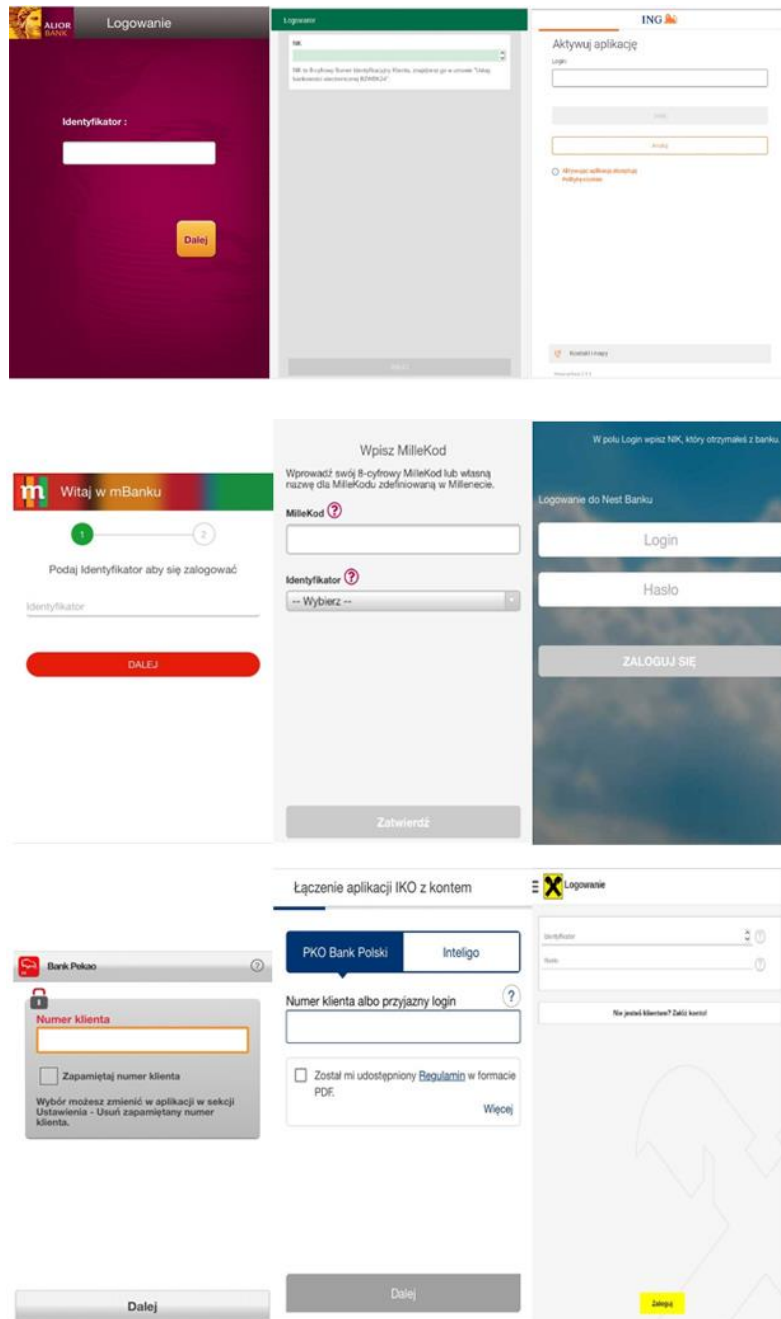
ALIOR BANK Logowanie

Identyfikator :

Dalej

Logowanie

NIK

NIK to 8-cyfrowy Numer Identyfikacyjny Klienta, znajdziesz go w umowie "Usługi bankowości elektronicznej BZWBK24".

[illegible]

ING

Aktywuj aplikację

Login

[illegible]

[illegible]

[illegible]

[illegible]

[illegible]

Witaj w mBanku

1

2

Podaj Identyfikator aby się zalogować

Identyfikator

DALEJ

Wpisz MilleKod

Wprowadź swój 8-cyfrowy MilleKod lub własną nazwę dla MilleKodu zdefiniowaną w Millenecie.

MilleKod

Identyfikator

-- Wybierz --

Zatwierdź

W polu Login wpisz NIK, który otrzymałeś z banku.

Logowanie do Nest Banku

Login

Hasło

ZALOGUJ SIĘ

Bank Pekao

Numer klienta

Zapamiętaj numer klienta

Wybór możesz zmienić w aplikacji w sekcji Ustawienia - Usuń zapamiętany numer klienta.

Dalej

Łączenie aplikacji IKO z kontem

PKO Bank Polski

Inteligo

Numer klienta albo przyjazny login

Został mi udostępniony Regulamin w formacie PDF.

Więcej

Dalej

Logowanie

Identyfikator

Hasło

Nie jesteś klientem? Załóż konto!

Zaloguj